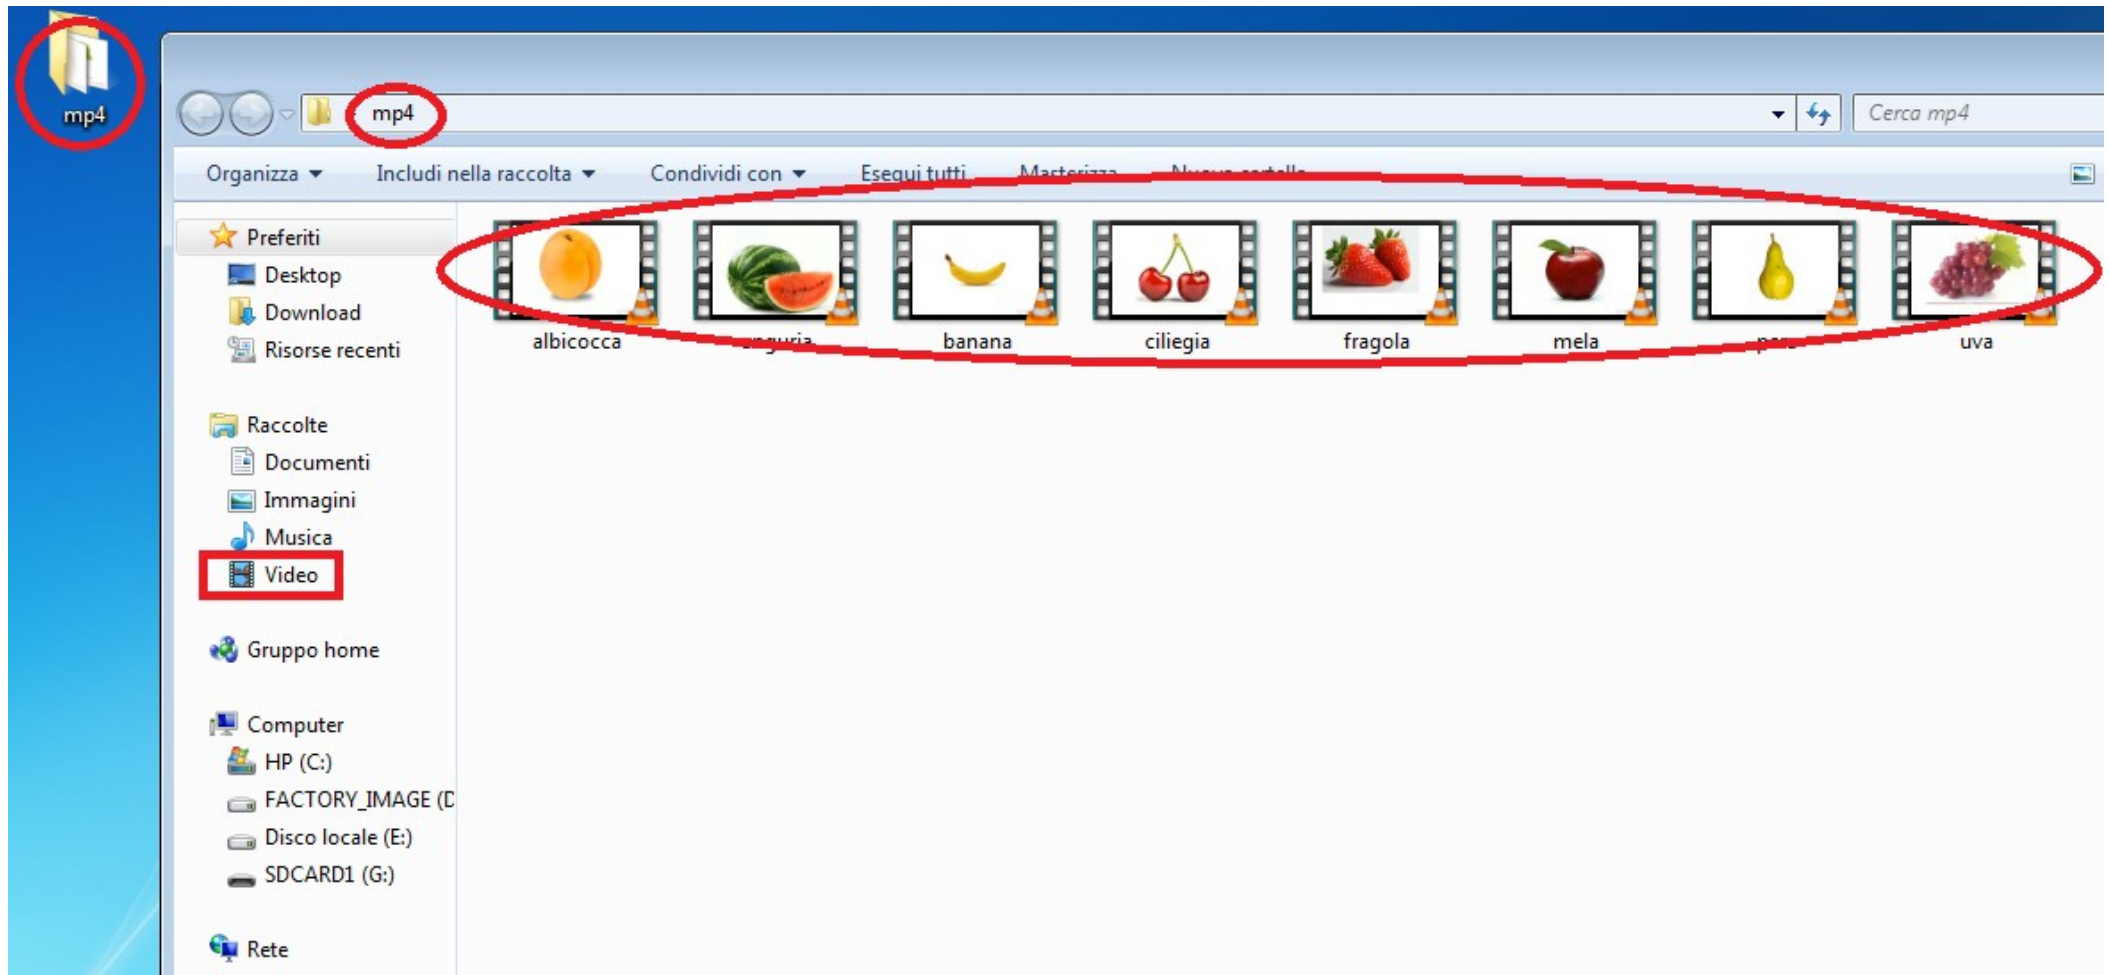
mp4

mp4

Cerca mp4

Organizza ▾ Includi nella raccolta ▾ Condividi con ▾ Esegui tutti Masterizza Nuova cartella

Preferiti
Desktop
Download
Risorse recenti

Raccolte
Documenti
Immagini
Musica
Video

Gruppo home

Computer
HP (C:)
FACTORY_IMAGE (D
Disco locale (E:)
SDCARD1 (G:)

Rete

albicocca
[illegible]
banana
ciliegia
fragola
mela
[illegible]
uva